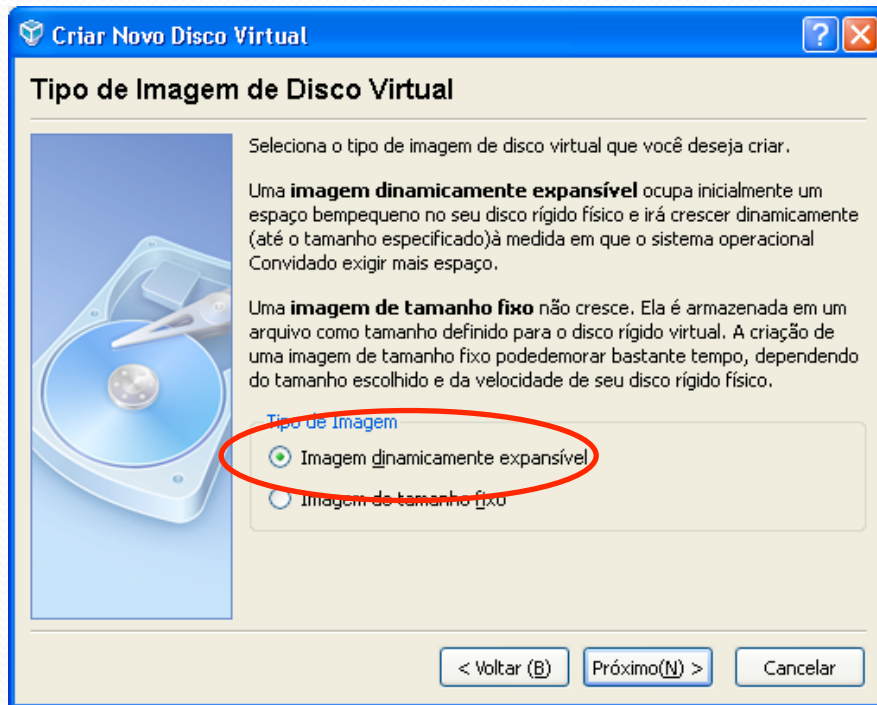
Criar Novo Disco Virtual

Tipo de Imagem de Disco Virtual

Seleciona o tipo de imagem de disco virtual que você deseja criar.

Uma **imagem dinamicamente expansível** ocupa inicialmente um espaço bempequeno no seu disco rígido físico e irá crescer dinamicamente (até o tamanho especificado)à medida em que o sistema operacional Convidado exigir mais espaço.

Uma **imagem de tamanho fixo** não cresce. Ela é armazenada em um arquivo como tamanho definido para o disco rígido virtual. A criação de uma imagem de tamanho fixo podedemorar bastante tempo, dependendo do tamanho escolhido e da velocidade de seu disco rígido físico.

Tipo de Imagem

Imagem dinamicamente expansível

Imagem de tamanho fixo

< Voltar (B) Próximo(N) > Cancelar